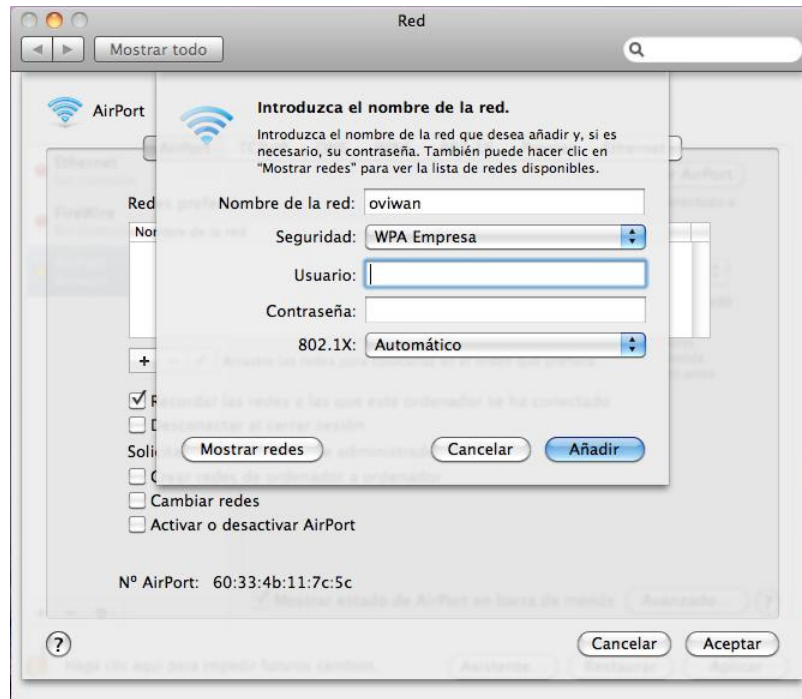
Red

Mostrar todo

AirPort

Introduzca el nombre de la red.

Introduzca el nombre de la red que desea añadir y, si es necesario, su contraseña. También puede hacer clic en "Mostrar redes" para ver la lista de redes disponibles.

Redes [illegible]

Nombre de la red: oviwan

Seguridad: WPA Empresa

Usuario:

Contraseña:

802.1X: Automático

+

Mostrar redes

Cancelar

Añadir

Soli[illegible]

Cambiar redes

Activar o desactivar AirPort

Nº AirPort: 60:33:4b:11:7c:5c

?

Cancelar

Aceptar